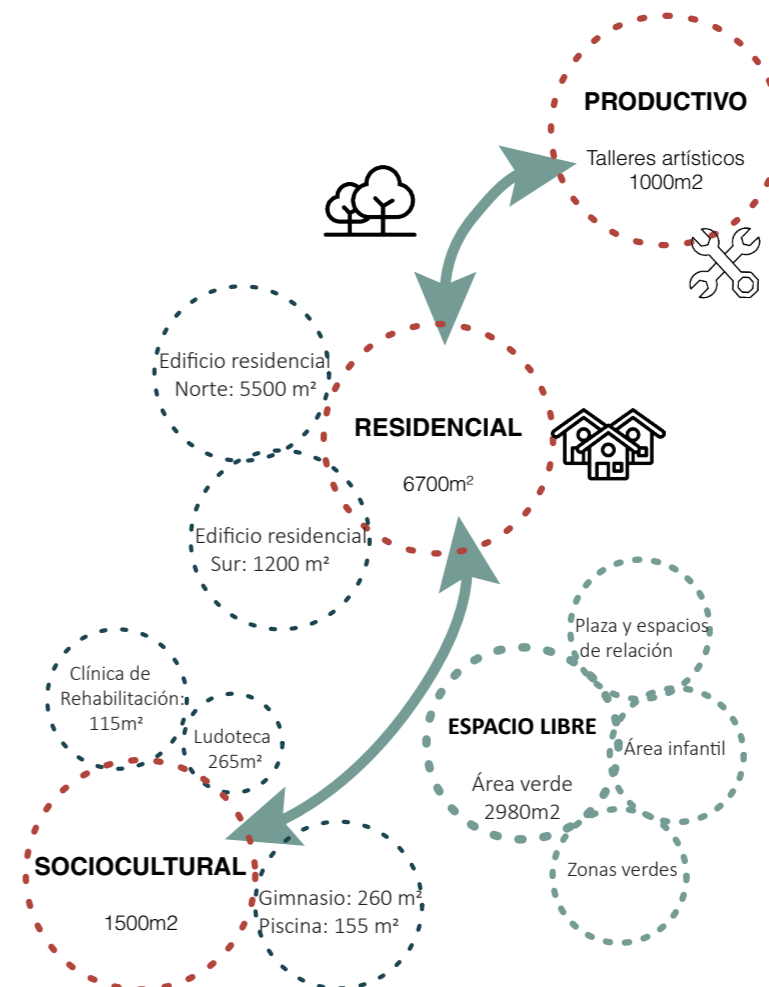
PRODUCTIVO

Talleres artísticos 1000m2

Edificio residencial Norte: 5500 m²

RESIDENCIAL

6700m²

Edificio residencial Sur: 1200 m²

Plaza y espacios de relación

Clínica de Rehabilitación: 115m²

Ludoteca 265m²

ESPACIO LIBRE

Área infantil

Área verde 2980m2

SOCIOCULTURAL

1500m2

Gimnasio: 260 m²
Piscina: 155 m²

Zonas verdes